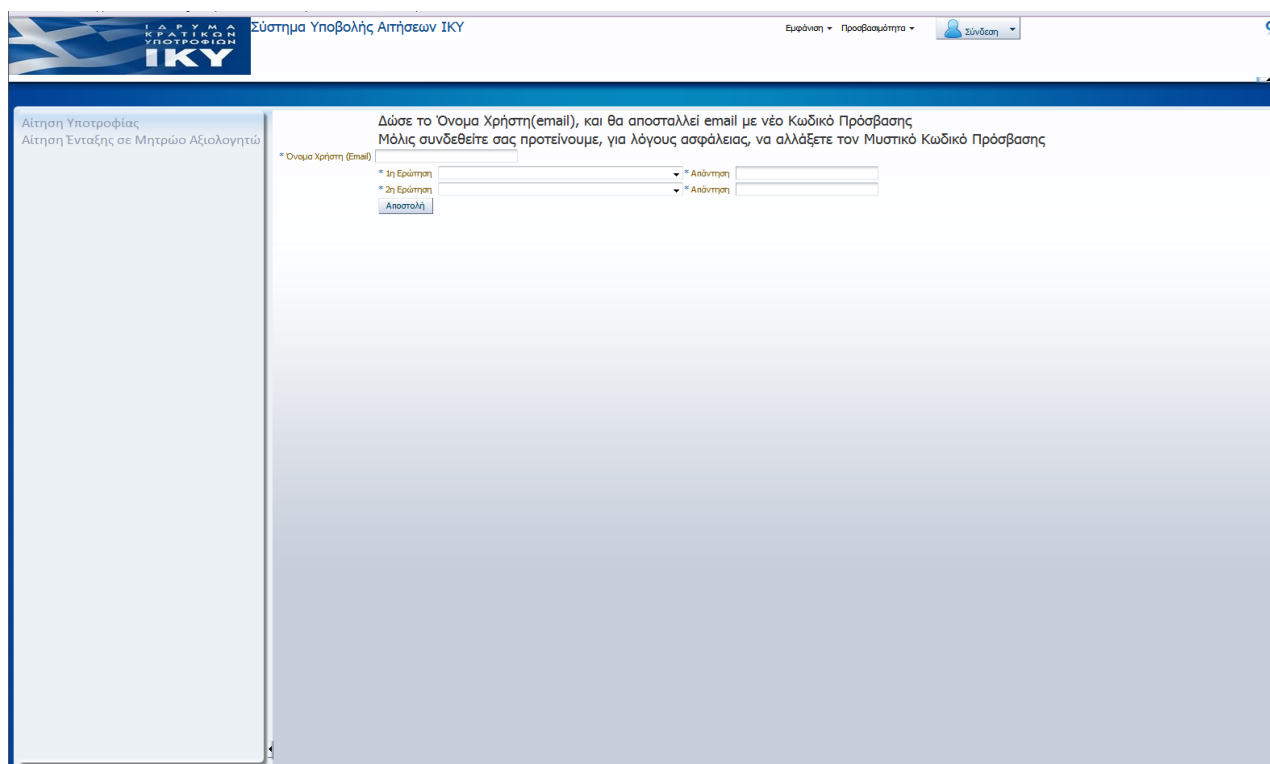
ΙΔΡΥΜΑ ΚΡΑΤΙΚΩΝ ΥΠΟΤΡΟΦΙΩΝ
ΙΚΥ

Σύστημα Υποβολής Αιτήσεων ΙΚΥ

Εμφάνιση ▾ Προσβασιμότητα ▾ Σύνδεση ▾

Αίτηση Υποτροφίας
Αίτηση Ένταξης σε Μητρώο Αξιολογητώ

Δώσε το Όνομα Χρήστη(email), και θα αποσταλλεί email με νέο Κωδικό Πρόσβασης
Μόλις συνδεθείτε σας προτείνουμε, για λόγους ασφάλειας, να αλλάξετε τον Μυστικό Κωδικό Πρόσβασης

* Όνομα Χρήστη (Email)
* 1η Ερώτηση * Απάντηση
* 2η Ερώτηση * Απάντηση
Αποστολή